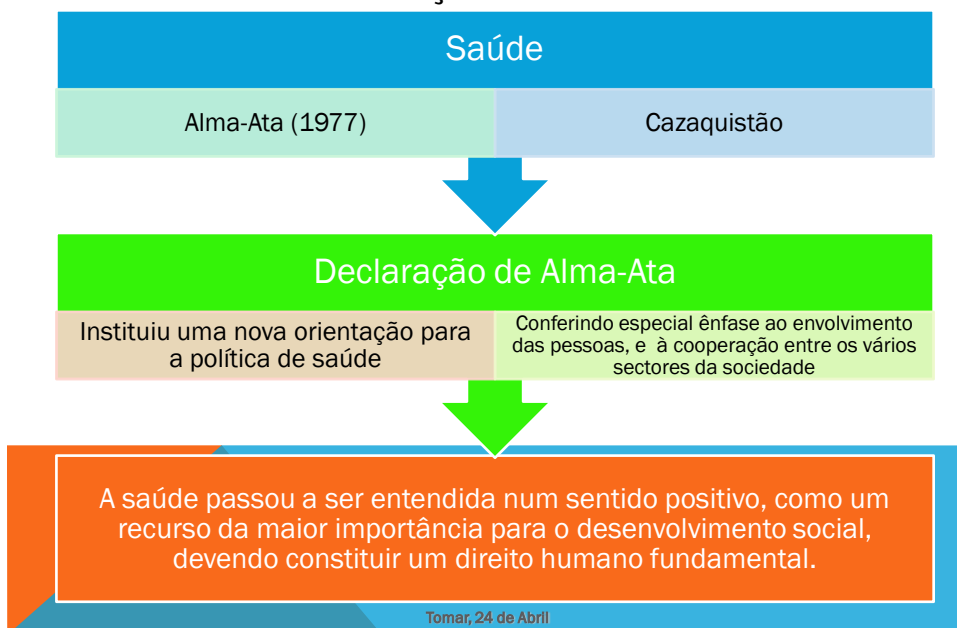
Saúde

Alma-Ata (1977)

Cazaquistão

Declaração de Alma-Ata

Instituiu uma nova orientação para a política de saúde

Conferindo especial ênfase ao envolvimento das pessoas, e à cooperação entre os vários sectores da sociedade

A saúde passou a ser entendida num sentido positivo, como um recurso da maior importância para o desenvolvimento social, devendo constituir um direito humano fundamental.

Tomar, 24 de Abril